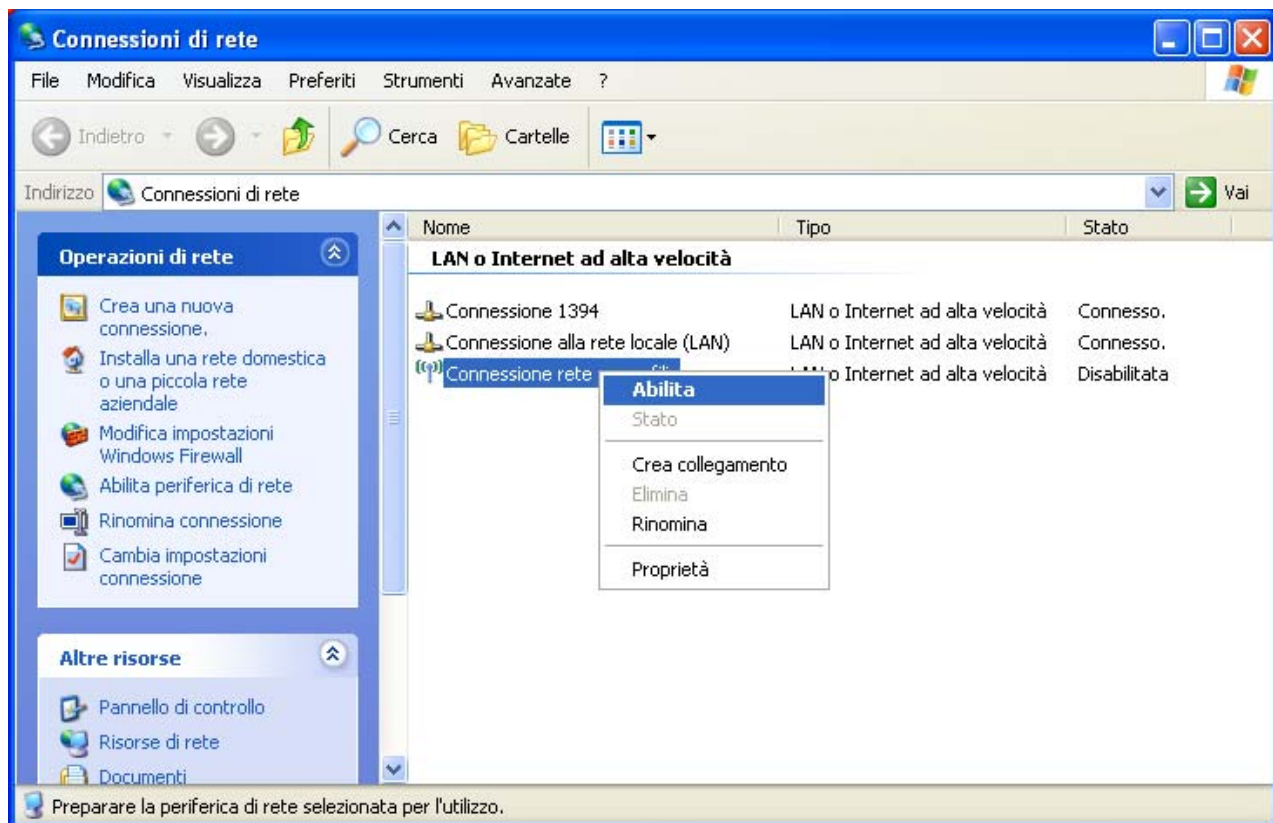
Connessioni di rete

File Modifica Visualizza Preferiti Strumenti Avanzate ?

Indietro Cerca Cartelle

Indirizzo Connessioni di rete Vai

Operazioni di rete

Crea una nuova connessione.

Installa una rete domestica o una piccola rete aziendale

Modifica impostazioni Windows Firewall

Abilita periferica di rete

Rinomina connessione

Cambia impostazioni connessione

Altre risorse

Pannello di controllo

Risorse di rete

Documenti

| Nome | Tipo | Stato |
|---|---|---|
| LAN o Internet ad alta velocità | | |
| Connessione 1394 | LAN o Internet ad alta velocità | Connesso. |
| Connessione alla rete locale (LAN) | LAN o Internet ad alta velocità | Connesso. |
| Connessione rete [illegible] | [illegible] o Internet ad alta velocità | Disabilitata |

Abilita
Stato
Crea collegamento
Elimina
Rinomina
Proprietà

Preparare la periferica di rete selezionata per l'utilizzo.